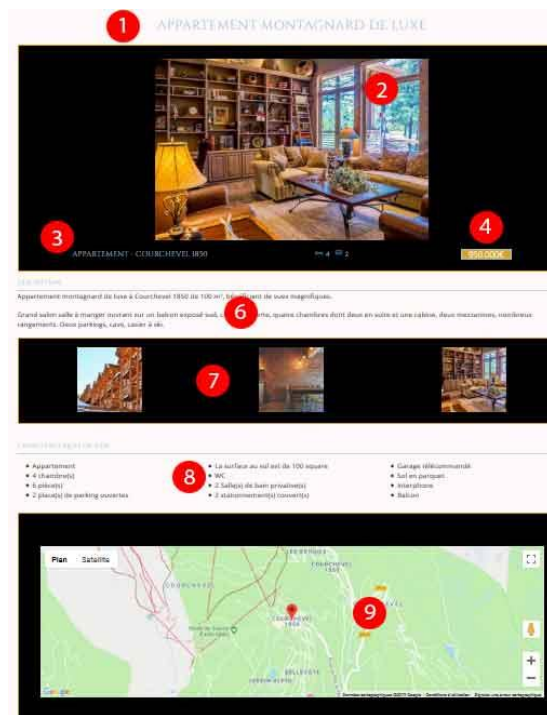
1

APPARTEMENT MONTAGNARD DE LUXE

2

3

APPARTEMENT - COURCHEVEL 1850

4 2

4

950 000€

DESCRIPTION

Appartement montagnard de luxe à Courchevel 1850 de 100 m², bénéficiant de vues magnifiques.

6

Grand salon salle à manger ouvrant sur un balcon exposé sud, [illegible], quatre chambres dont deux en suite et une cabine, deux mezzanines, nombreux rangements. Deux parkings, cave, casier à ski.

7

CARACTÉRISTIQUES DE VUE

8

- Appartement
- 4 chambre(s)
- 6 pièce(s)
- 2 place(s) de parking ouvertes

- La surface au sol est de 100 square
- WC
- 2 Salle(s) de bain privative(s)
- 2 stationnement(s) couvert(s)

- Garage télécommandé
- Sol en parquet
- Interphone
- Balcon

Plan Satellite

COURCHEVEL

COURCHEVEL 1850

BELLECOTE

9

+

−

Google

Données cartographiques ©2019 Google Conditions d'utilisation Signaler une erreur cartographique